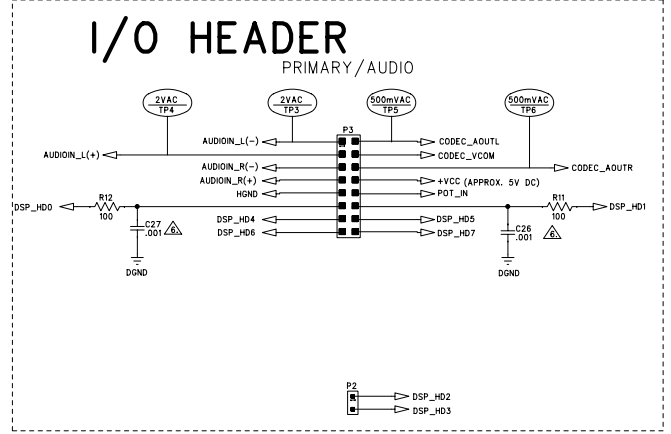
I/O HEADER
PRIMARY/AUDIO

2VAC
TP4

2VAC
TP3

500mVAC
TP5

500mVAC
TP6

P3

AUDIOIN_L(+)
AUDIOIN_L(-)
CODEC_AOUTL
CODEC_VCOM
AUDIOIN_R(-)
CODEC_AOUTR
AUDIOIN_R(+)
+VCC (APPROX. 5V DC)
HGND
POT_IN

DSP_HD0
R12
100
DSP_HD4
DSP_HD5
R11
100
DSP_HD1
C27
.001
6.
DSP_HD6
DSP_HD7
C26
.001
6.

DGND
DGND

P2
DSP_HD2
DSP_HD3